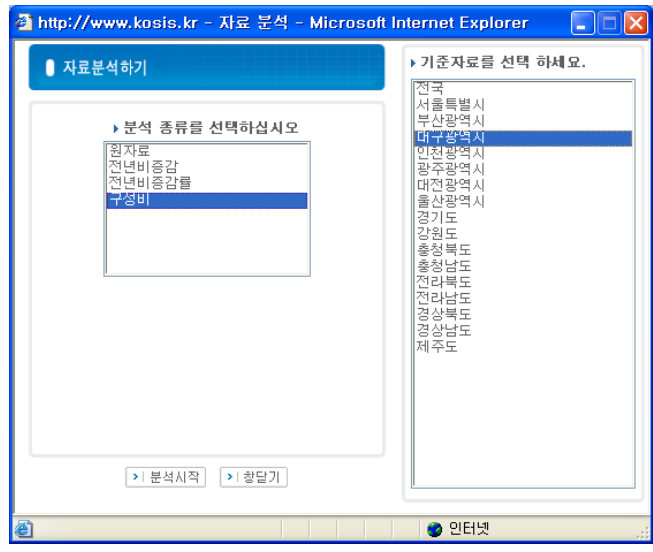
http://www.kosis.kr - 자료 분석 - Microsoft Internet Explorer

자료분석하기

분석 종류를 선택하십시오

원자료
전년비증감
전년비증감률
구성비

분석시작
창닫기

기준자료를 선택 하세요.

전국
서울특별시
부산광역시
대구광역시
인천광역시
광주광역시
대전광역시
울산광역시
경기도
강원도
충청북도
충청남도
전라북도
전라남도
경상북도
경상남도
제주도

인터넷